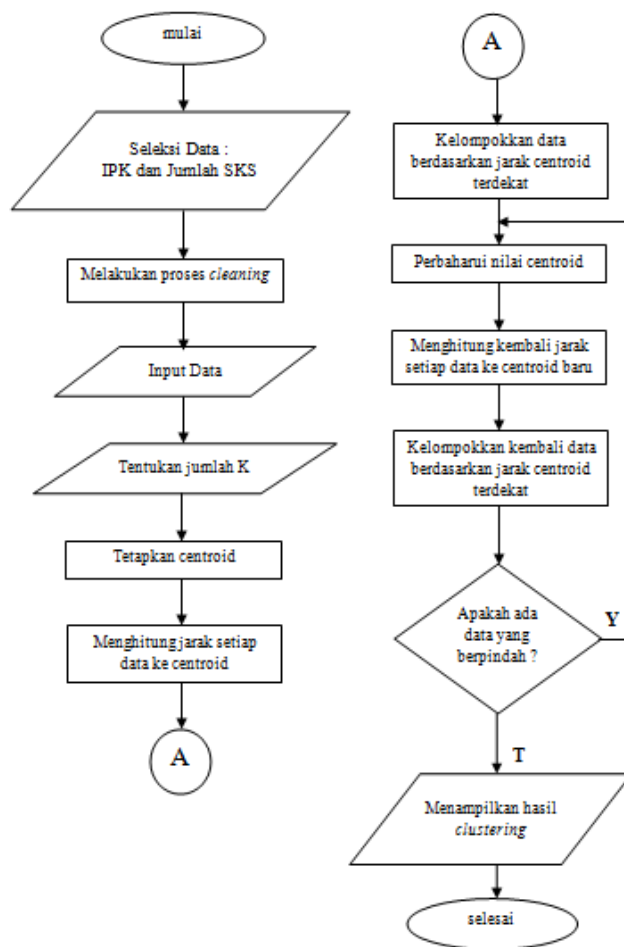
mulai

Seleksi Data : IPK dan Jumlah SKS

Melakukan proses cleaning

Input Data

Tentukan jumlah K

Tetapkan centroid

Menghitung jarak setiap data ke centroid

A

A

Kelompokkan data berdasarkan jarak centroid terdekat

Perbaharui nilai centroid

Menghitung kembali jarak setiap data ke centroid baru

Kelompokkan kembali data berdasarkan jarak centroid terdekat

Apakah ada data yang berpindah ?

Y

T

Menampilkan hasil clustering

selesai